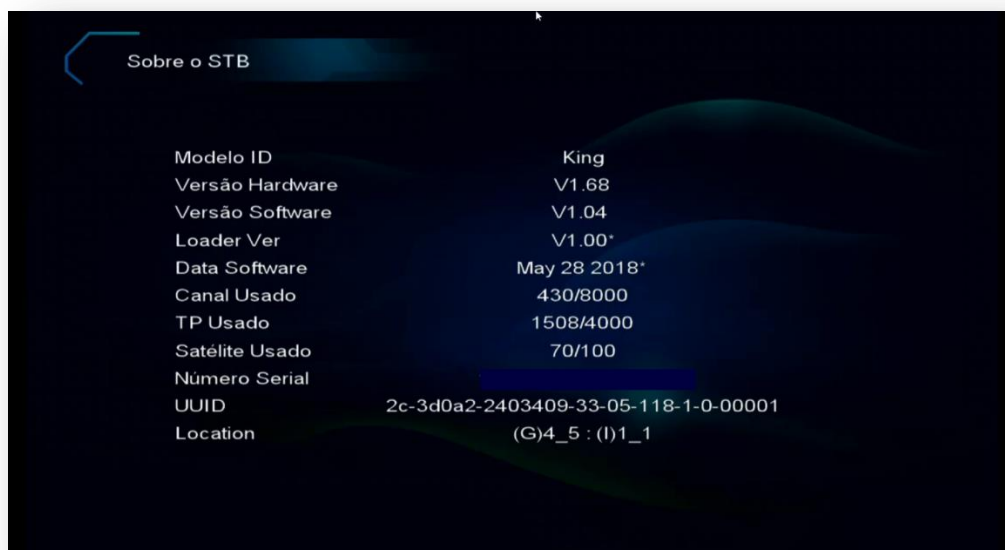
Sobre o STB

| | |
|---|---|
| Modelo ID | King |
| Versão Hardware | V1.68 |
| Versão Software | V1.04 |
| Loader Ver | V1.00* |
| Data Software | May 28 2018* |
| Canal Usado | 430/8000 |
| TP Usado | 1508/4000 |
| Satélite Usado | 70/100 |
| Número Serial | |
| UUID | 2c-3d0a2-2403409-33-05-118-1-0-00001 |
| Location | (G)4_5 : (I)1_1 |